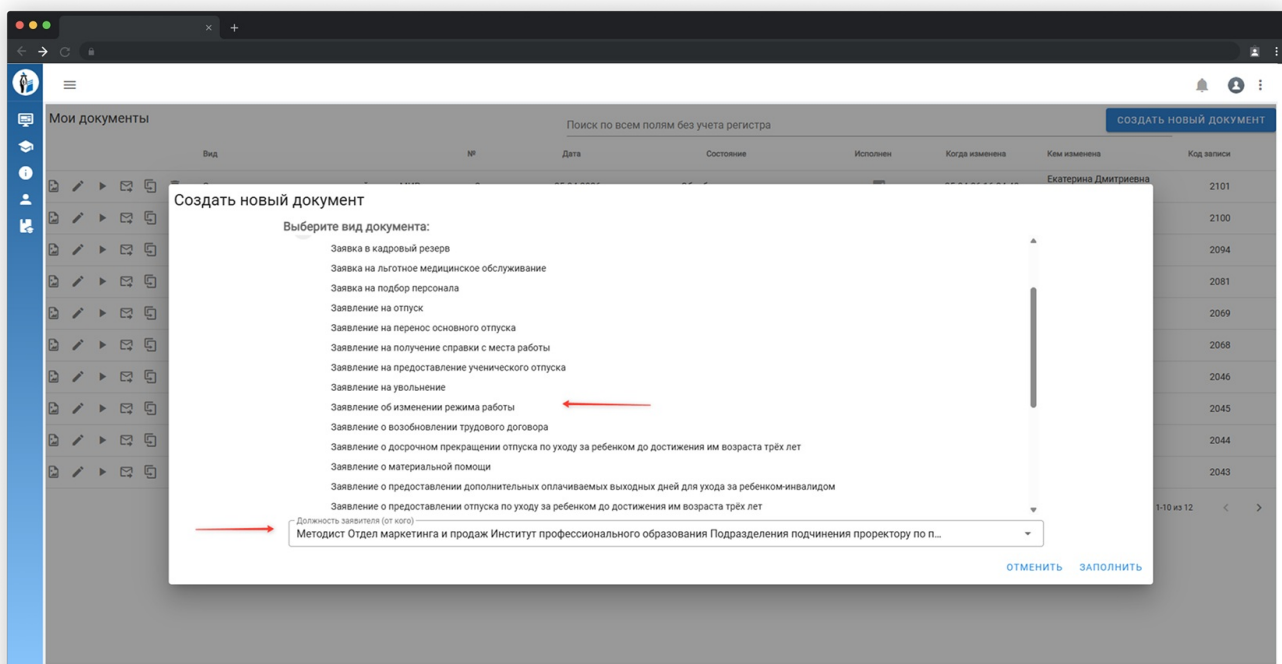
Мои документы

Поиск по всем полям без учета регистра

СОЗДАТЬ НОВЫЙ ДОКУМЕНТ

| Вид | № | Дата | Состояние | Исполнен | Когда изменена | Кем изменена | Код записи |
|---|---|---|---|---|---|---|---|
| | | | | | | Екатерина Дмитриевна | 2101 |
| | | | | | | | 2100 |
| | | | | | | | 2094 |
| | | | | | | | 2081 |
| | | | | | | | 2069 |
| | | | | | | | 2068 |
| | | | | | | | 2046 |
| | | | | | | | 2045 |
| | | | | | | | 2044 |
| | | | | | | | 2043 |

1-10 из 12

Создать новый документ

Выберите вид документа:

Заявка в кадровый резерв
Заявка на льготное медицинское обслуживание
Заявка на подбор персонала
Заявление на отпуск
Заявление на перенос основного отпуска
Заявление на получение справки с места работы
Заявление на предоставление ученического отпуска
Заявление на увольнение
Заявление об изменении режима работы
Заявление о возобновлении трудового договора
Заявление о досрочном прекращении отпуска по уходу за ребенком до достижения им возраста трёх лет
Заявление о материальной помощи
Заявление о предоставлении дополнительных оплачиваемых выходных дней для ухода за ребенком-инвалидом
Заявление о предоставлении отпуска по уходу за ребенком до достижения им возраста трёх лет

Должность заявителя (от кого)
Методист Отдел маркетинга и продаж Институт профессионального образования Подразделения подчинения проректору по п...

ОТМЕНИТЬ ЗАПОЛНИТЬ